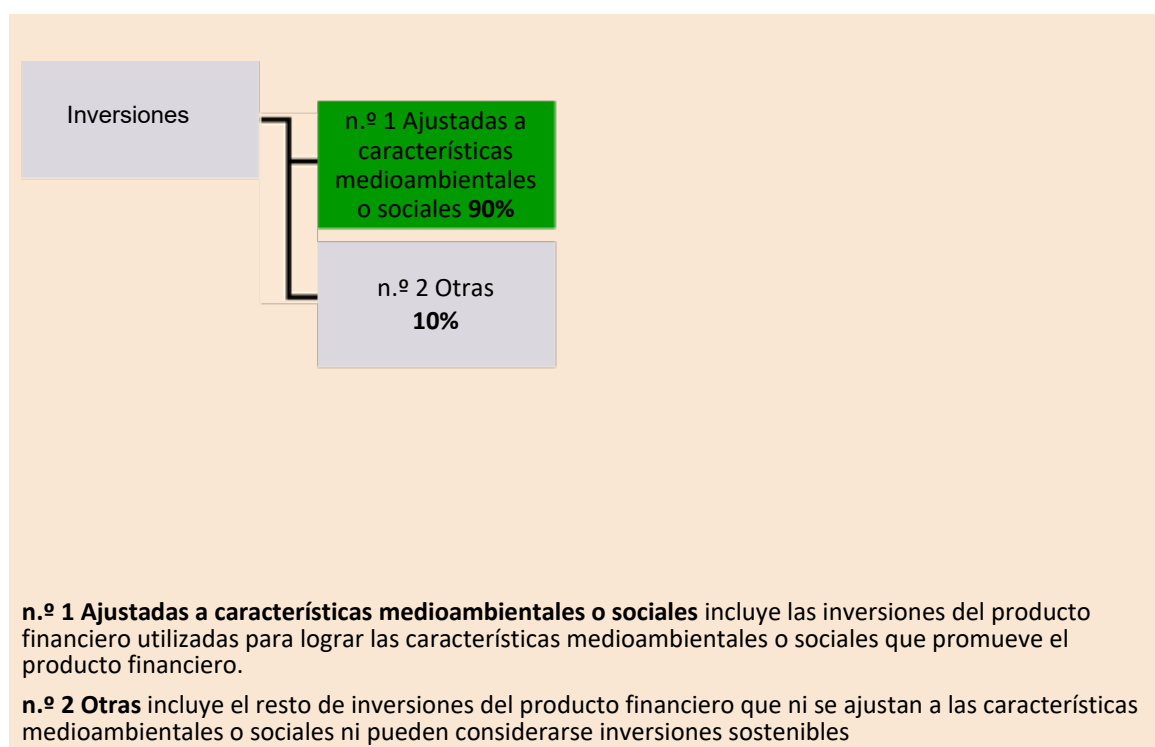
Inversiones

n.º 1 Ajustadas a características medioambientales o sociales **90%**

n.º 2 Otras **10%**

**n.º 1 Ajustadas a características medioambientales o sociales** incluye las inversiones del producto financiero utilizadas para lograr las características medioambientales o sociales que promueve el producto financiero.

**n.º 2 Otras** incluye el resto de inversiones del producto financiero que ni se ajustan a las características medioambientales o sociales ni pueden considerarse inversiones sostenibles